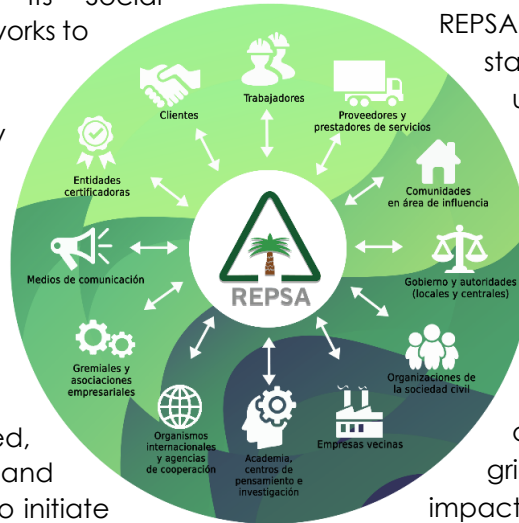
its social
works to

y

ed,
and
o initiate

REPSA
sta
u

c
gri
impact

Trabajadores

Clientes

Proveedores y prestadores de servicios

Entidades certificadoras

Comunidades en área de influencia

REPSA

Medios de comunicación

Gobierno y autoridades (locales y centrales)

Gremiales y asociaciones empresariales

Organizaciones de la sociedad civil

Organismos internacionales y agencias de cooperación

Academia, centros de pensamiento e investigación

Empresas vecinas